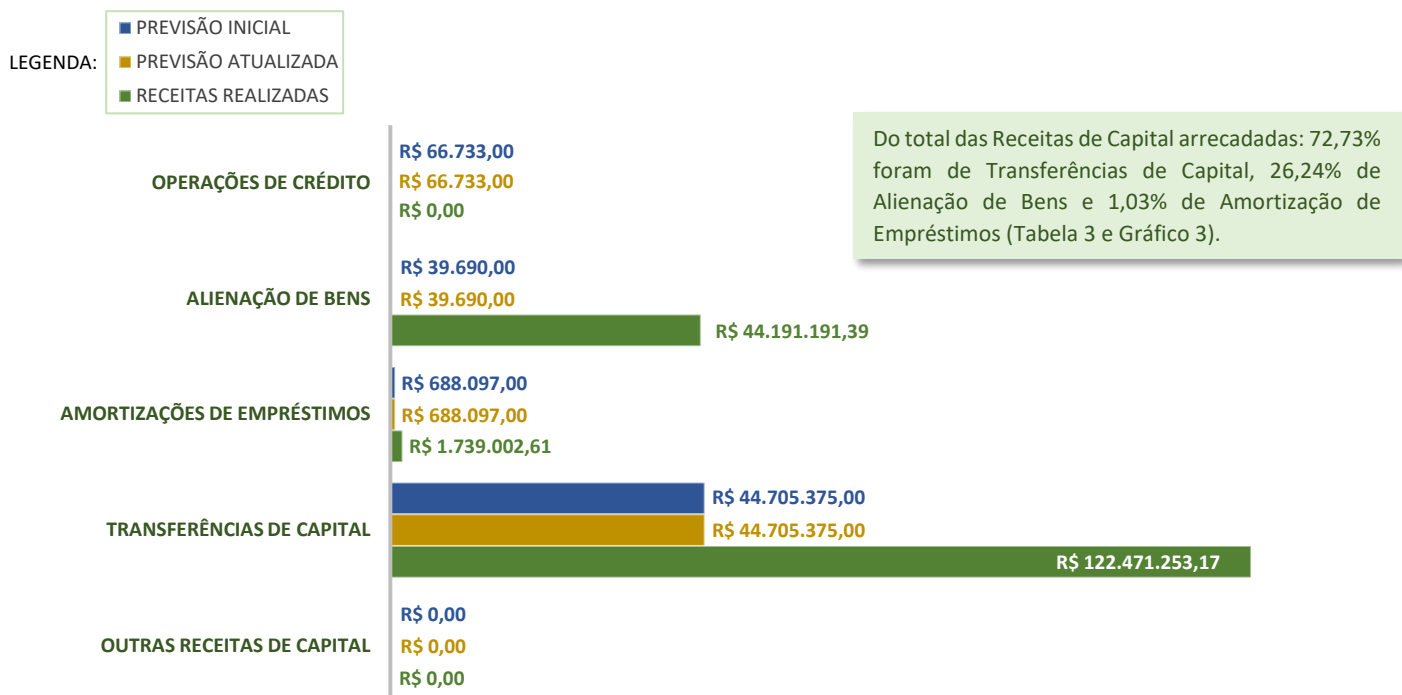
LEGENDA:
PREVISÃO INICIAL
PREVISÃO ATUALIZADA
RECEITAS REALIZADAS

Do total das Receitas de Capital arrecadadas: 72,73% foram de Transferências de Capital, 26,24% de Alienação de Bens e 1,03% de Amortização de Empréstimos (Tabela 3 e Gráfico 3).

OPERAÇÕES DE CRÉDITO
R$ 66.733,00
R$ 66.733,00
R$ 0,00

ALIENAÇÃO DE BENS
R$ 39.690,00
R$ 39.690,00
R$ 44.191.191,39

AMORTIZAÇÕES DE EMPRÉSTIMOS
R$ 688.097,00
R$ 688.097,00
R$ 1.739.002,61

TRANSFERÊNCIAS DE CAPITAL
R$ 44.705.375,00
R$ 44.705.375,00
R$ 122.471.253,17

OUTRAS RECEITAS DE CAPITAL
R$ 0,00
R$ 0,00
R$ 0,00